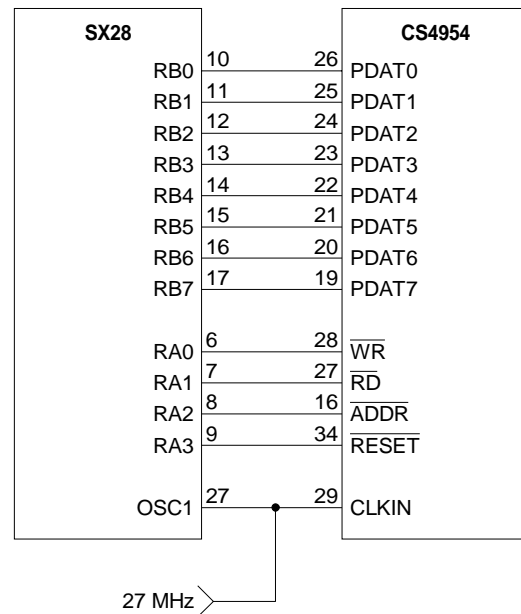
SX28

RB0 10
RB1 11
RB2 12
RB3 13
RB4 14
RB5 15
RB6 16
RB7 17

RA0 6
RA1 7
RA2 8
RA3 9

OSC1 27

CS4954

26 PDAT0
25 PDAT1
24 PDAT2
23 PDAT3
22 PDAT4
21 PDAT5
20 PDAT6
19 PDAT7

28 $\overline{WR}$
27 $\overline{RD}$
16 $\overline{ADDR}$
34 $\overline{RESET}$

29 CLKIN

27 MHz